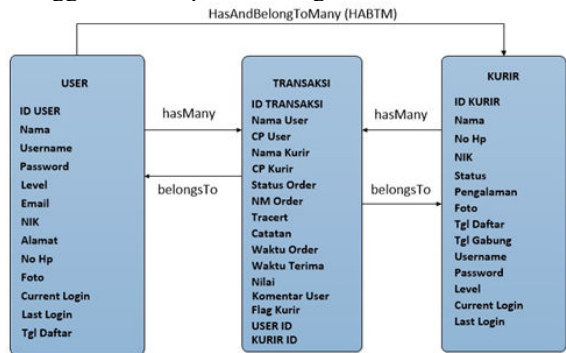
HasAndBelongToMany (HABTM)

USER
ID USER
Nama
Username
Password
Level
Email
NIK
Alamat
No Hp
Foto
Current Login
Last Login
Tgl Daftar

hasMany

belongsTo

TRANSAKSI
ID TRANSAKSI
Nama User
CP User
Nama Kurir
CP Kurir
Status Order
NM Order
Tracert
Catatan
Waktu Order
Waktu Terima
Nilai
Komentar User
Flag Kurir
USER ID
KURIR ID

hasMany

belongsTo

KURIR
ID KURIR
Nama
No Hp
NIK
Status
Pengalaman
Foto
Tgl Daftar
Tgl Gabung
Username
Password
Level
Current Login
Last Login